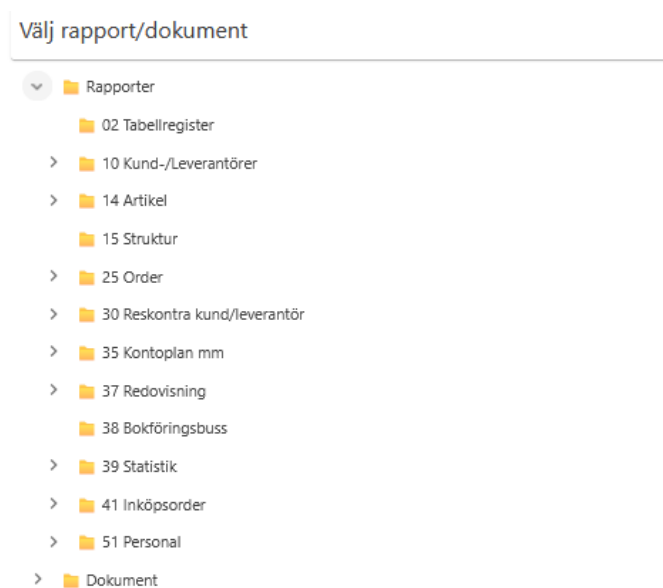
Välj rapport/dokument

Rapporter

02 Tabellregister

10 Kund-/Leverantörer

14 Artikel

15 Struktur

25 Order

30 Reskontra kund/leverantör

35 Kontoplan mm

37 Redovisning

38 Bokföringsbuss

39 Statistik

41 Inköpsorder

51 Personal

Dokument